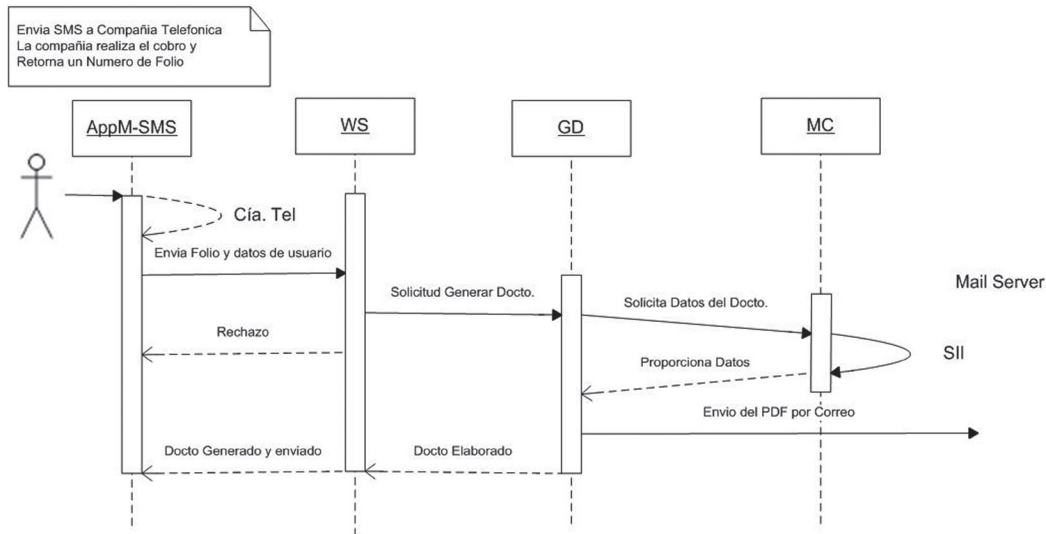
Envia SMS a Compañia Telefonica
La compañia realiza el cobro y
Retorna un Numero de Folio

AppM-SMS

WS

GD

MC

Cía. Tel

Envia Folio y datos de usuario

Mail Server

Solicitud Generar Docto.

Solicita Datos del Docto.

Rechazo

SII

Proporciona Datos

Envio del PDF por Correo

Docto Generado y enviado

Docto Elaborado